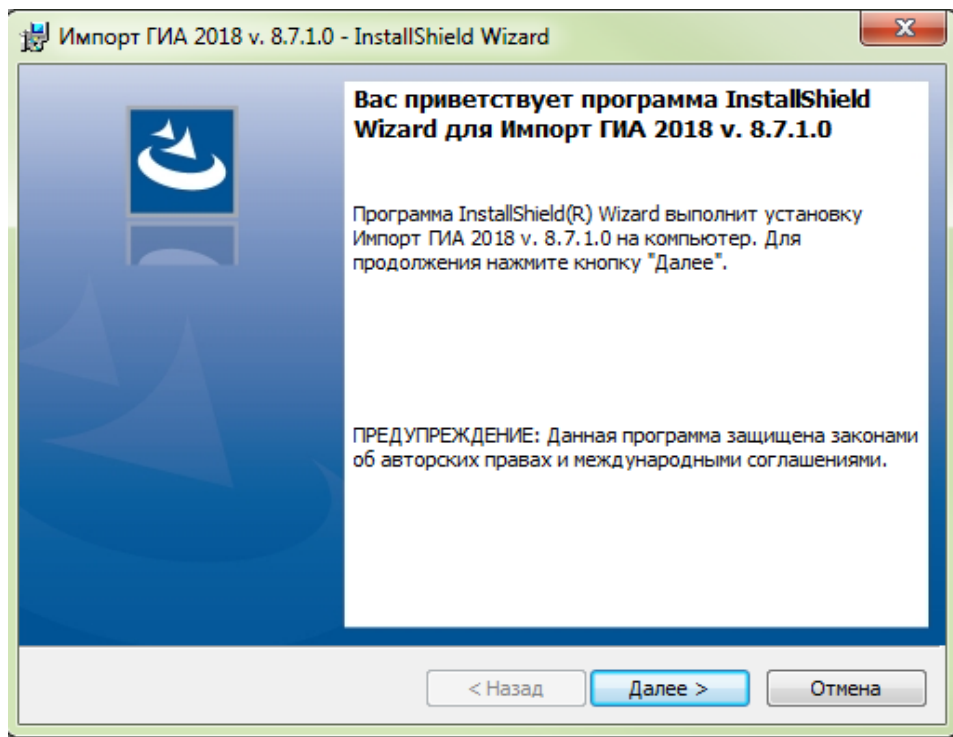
Импорт ГИА 2018 v. 8.7.1.0 - InstallShield Wizard

Вас приветствует программа InstallShield Wizard для Импорт ГИА 2018 v. 8.7.1.0

Программа InstallShield(R) Wizard выполнит установку Импорт ГИА 2018 v. 8.7.1.0 на компьютер. Для продолжения нажмите кнопку "Далее".

ПРЕДУПРЕЖДЕНИЕ: Данная программа защищена законами об авторских правах и международными соглашениями.

< Назад
Далее >
Отмена